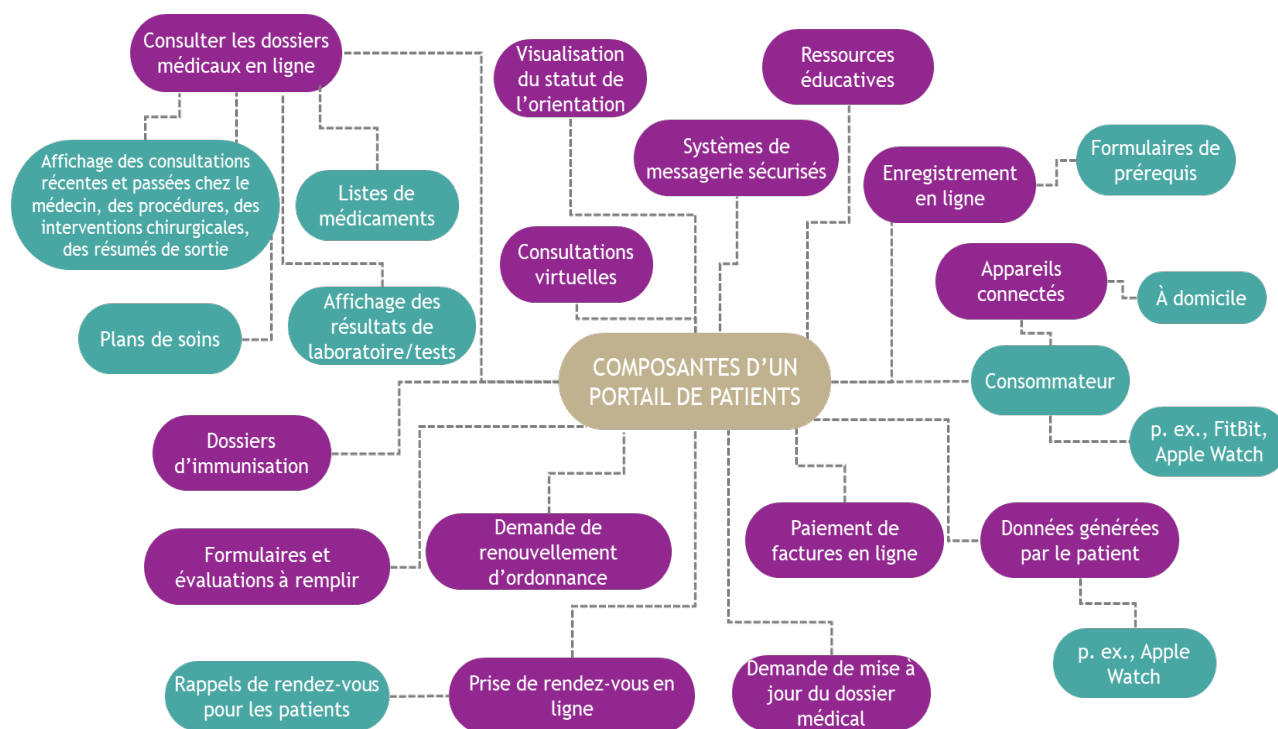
COMPOSANTES D'UN PORTAIL DE PATIENTS

Consulter les dossiers médicaux en ligne

Affichage des consultations récentes et passées chez le médecin, des procédures, des interventions chirurgicales, des résumés de sortie

Listes de médicaments

Plans de soins

Affichage des résultats de laboratoire/tests

Visualisation du statut de l'orientation

Consultations virtuelles

Systèmes de messagerie sécurisés

Ressources éducatives

Enregistrement en ligne

Formulaires de prérequis

Appareils connectés

À domicile

Consommateur

p. ex., FitBit, Apple Watch

Dossiers d'immunisation

Formulaires et évaluations à remplir

Demande de renouvellement d'ordonnance

Paiement de factures en ligne

Données générées par le patient

p. ex., Apple Watch

Rappels de rendez-vous pour les patients

Prise de rendez-vous en ligne

Demande de mise à jour du dossier médical